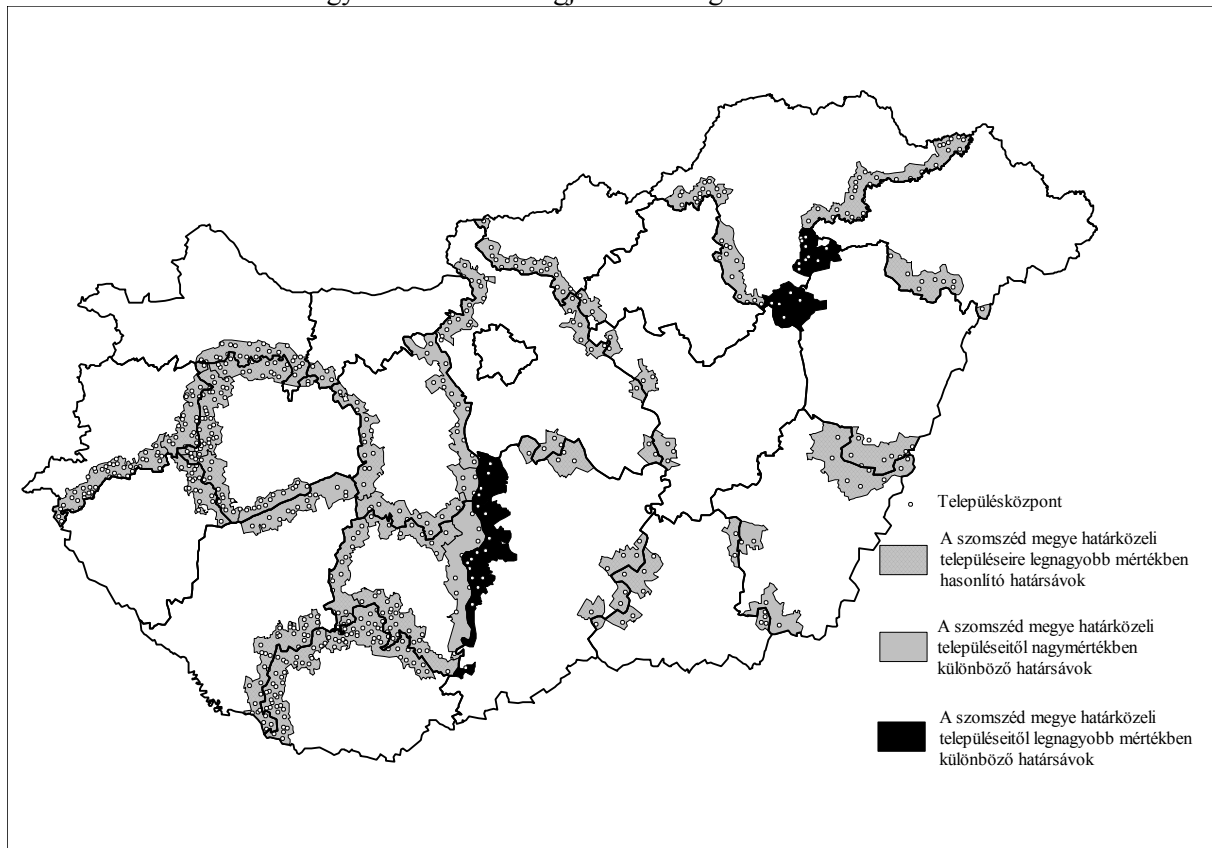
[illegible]

Településközpont

A szomszéd megye határközeli településeire legnagyobb mértékben hasonlító határsávok

A szomszéd megye határközeli településeitől nagymértékben különböző határsávok

A szomszéd megye határközeli településeitől legnagyobb mértékben különböző határsávok